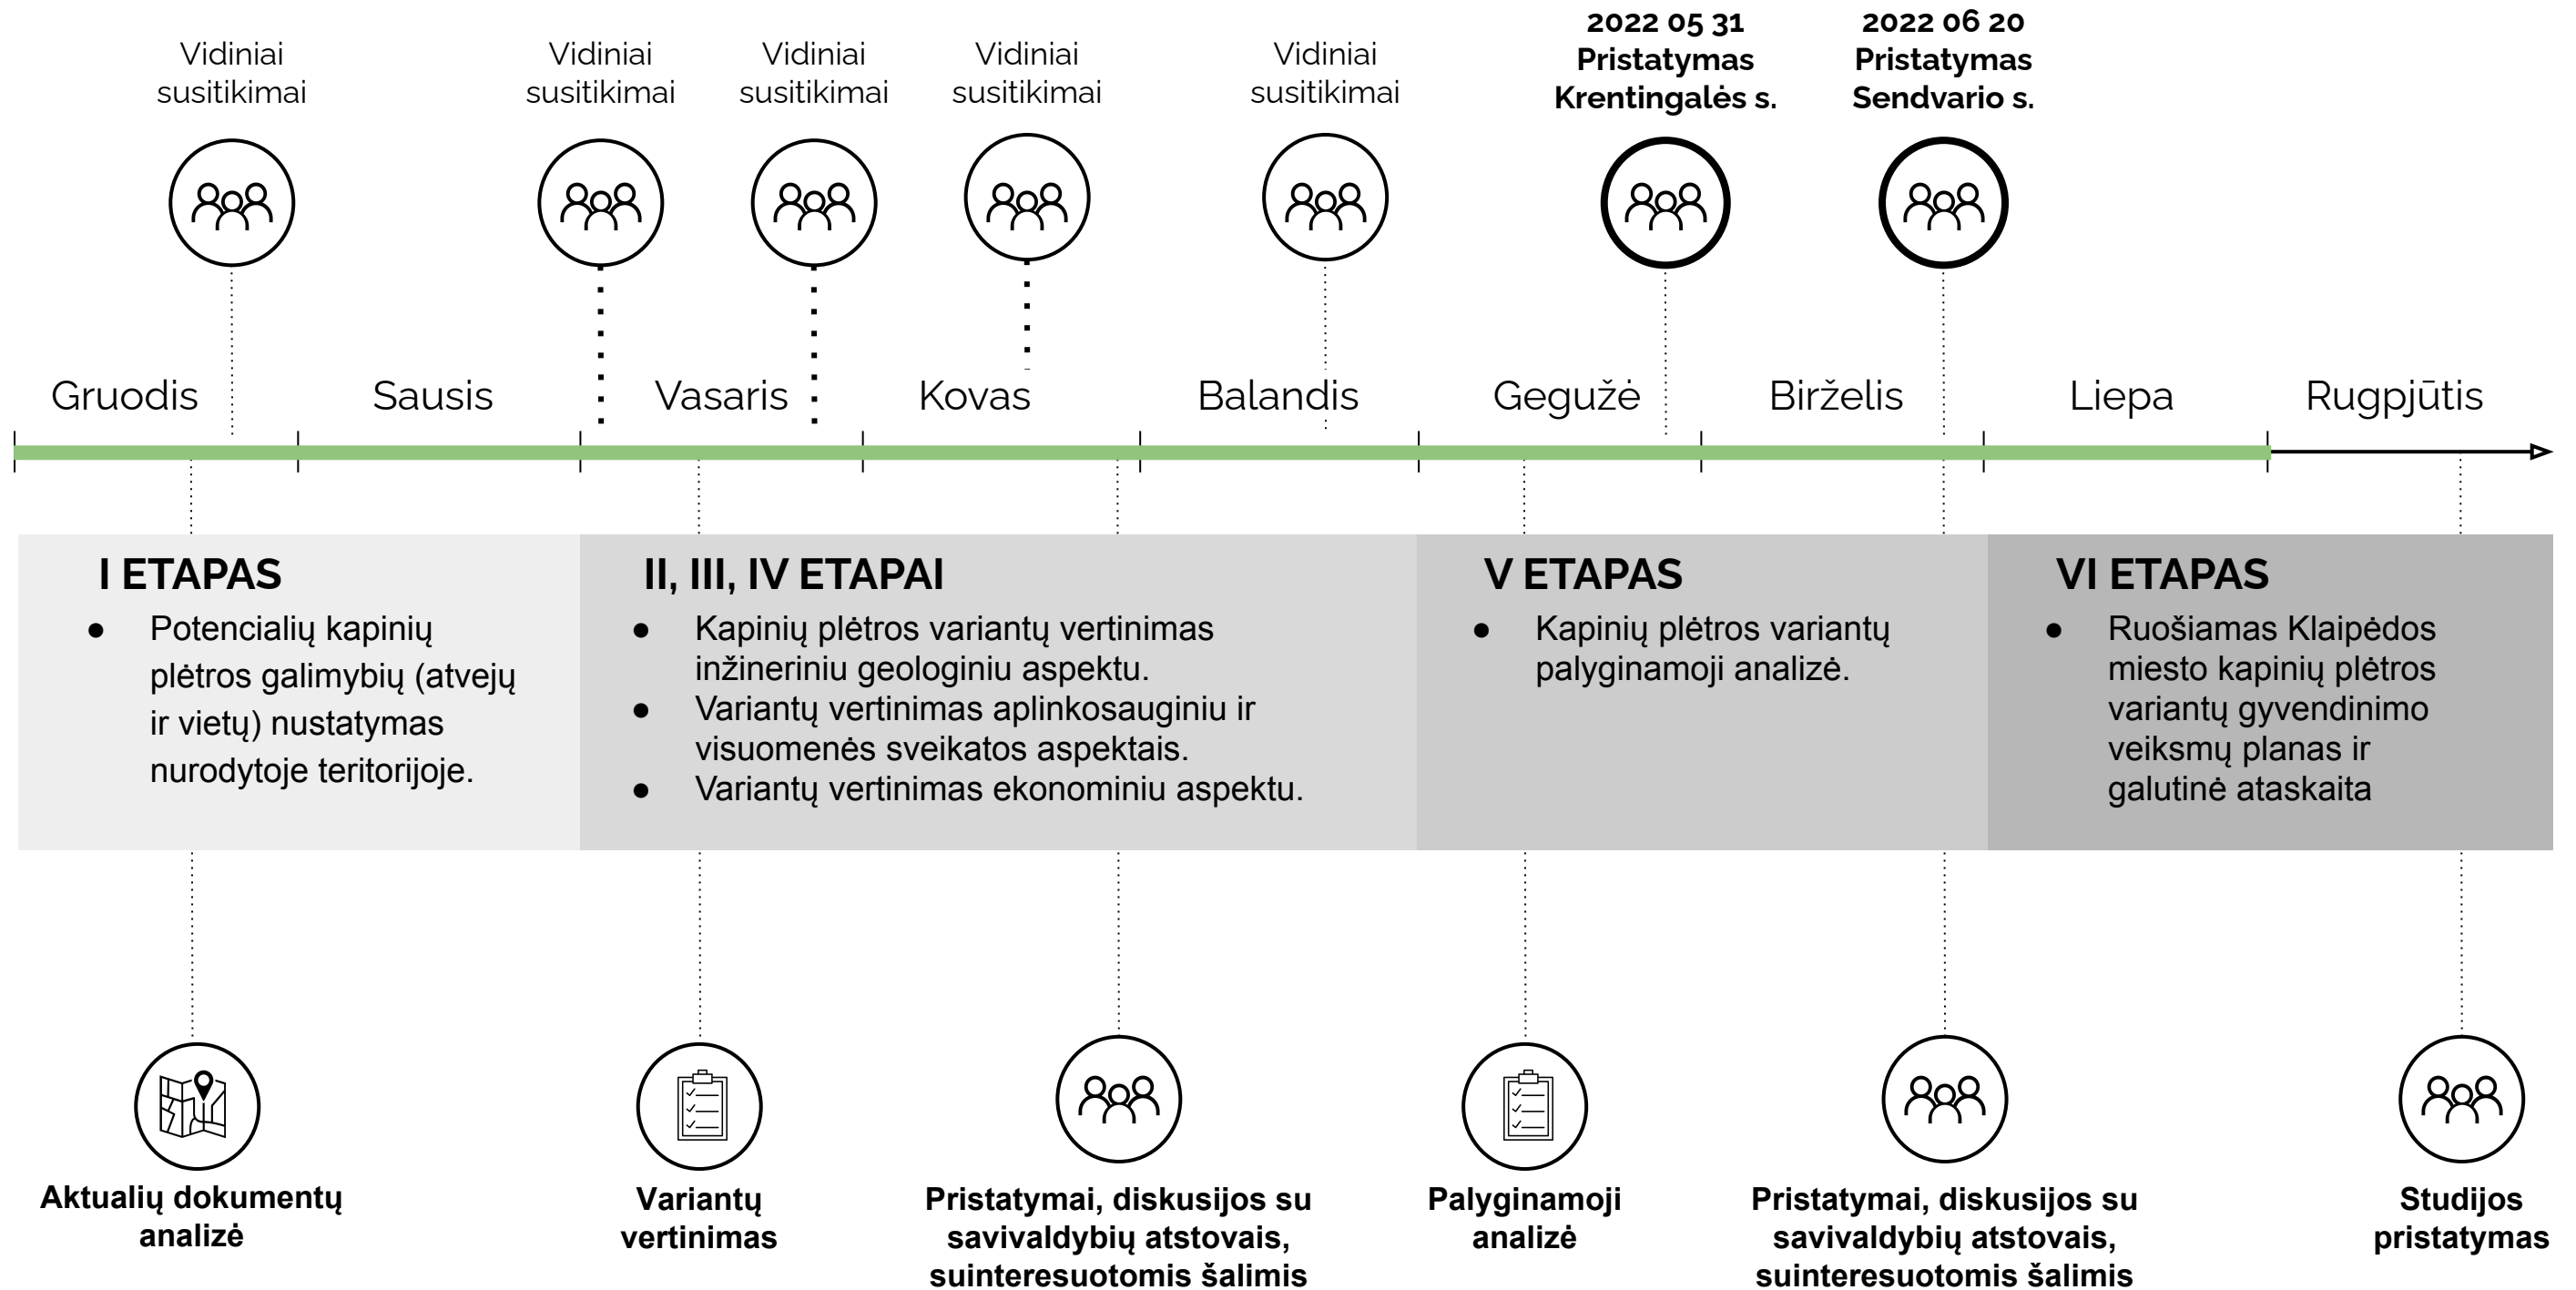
Vidiniai susitikimai

Vidiniai susitikimai

Vidiniai susitikimai

Vidiniai susitikimai

Vidiniai susitikimai

2022 05 31 Pristatymas Krentingalės s.

2022 06 20 Pristatymas Sendvario s.

Gruodis

Sausis

Vasaris

Kovas

Balandis

Gegužė

Birželis

Liepa

Rugpjūtis

I ETAPAS
● Potencialių kapinių plėtros galimybių (atvejų ir vietų) nustatymas nurodytoje teritorijoje.

II, III, IV ETAPAI
● Kapinių plėtros variantų vertinimas inžineriniu geologiniu aspektu.
● Variantų vertinimas aplinkosauginiu ir visuomenės sveikatos aspektais.
● Variantų vertinimas ekonominiu aspektu.

V ETAPAS
● Kapinių plėtros variantų palyginamoji analizė.

VI ETAPAS
● Ruošiamas Klaipėdos miesto kapinių plėtros variantų gyvendinimo veiksmų planas ir galutinė ataskaita

Aktualių dokumentų analizė

Variantų vertinimas

Pristatymai, diskusijos su savivaldybių atstovais, suinteresuotomis šalimis

Palyginamoji analizė

Pristatymai, diskusijos su savivaldybių atstovais, suinteresuotomis šalimis

Studijos pristatymas